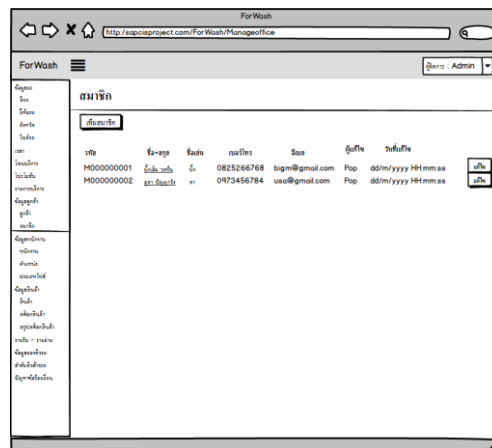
ForWash

http://sapcisproject.com/ForWash/Manageoffice

ForWash

ผู้ใช้งาน : Admin

ข้อมูลระบบ
ร้าน
ยี่ห้อรถ
ลักษณะ
ไซส์รถ
เวลา
โปรโมชั่น
ไม่ไปเสริม
รายการบริการ
ข้อมูลลูกค้า
ลูกค้า
สมาชิก
ข้อมูลพนักงาน
พนักงาน
ตำแหน่ง
ประเภทไฟล์
ข้อมูลสินค้า
สินค้า
คลังสินค้า
สรุปคลังสินค้า
รายรับ - รายจ่าย
ข้อมูลของร้าน
คำสั่งซื้อ
บัญชีรายชื่อ

สมาชิก

เพิ่มสมาชิก

| รหัส | ชื่อ-สกุล | ชื่อเล่น | เบอร์โทร | อีเมล | ผู้แก้ไข | วันที่แก้ไข | |
|---|---|---|---|---|---|---|---|
| M000000001 | บิ๊กเอ็ม รวยจริง | บิ๊ก | 0825266768 | bigm@gmail.com | Pop | dd/m/yyyy HH:mm:ss | แก้ไข |
| M000000002 | อุษา มีบุญราศี | ษา | 0973456784 | usa@gmail.com | Pop | dd/m/yyyy HH:mm:ss | แก้ไข |